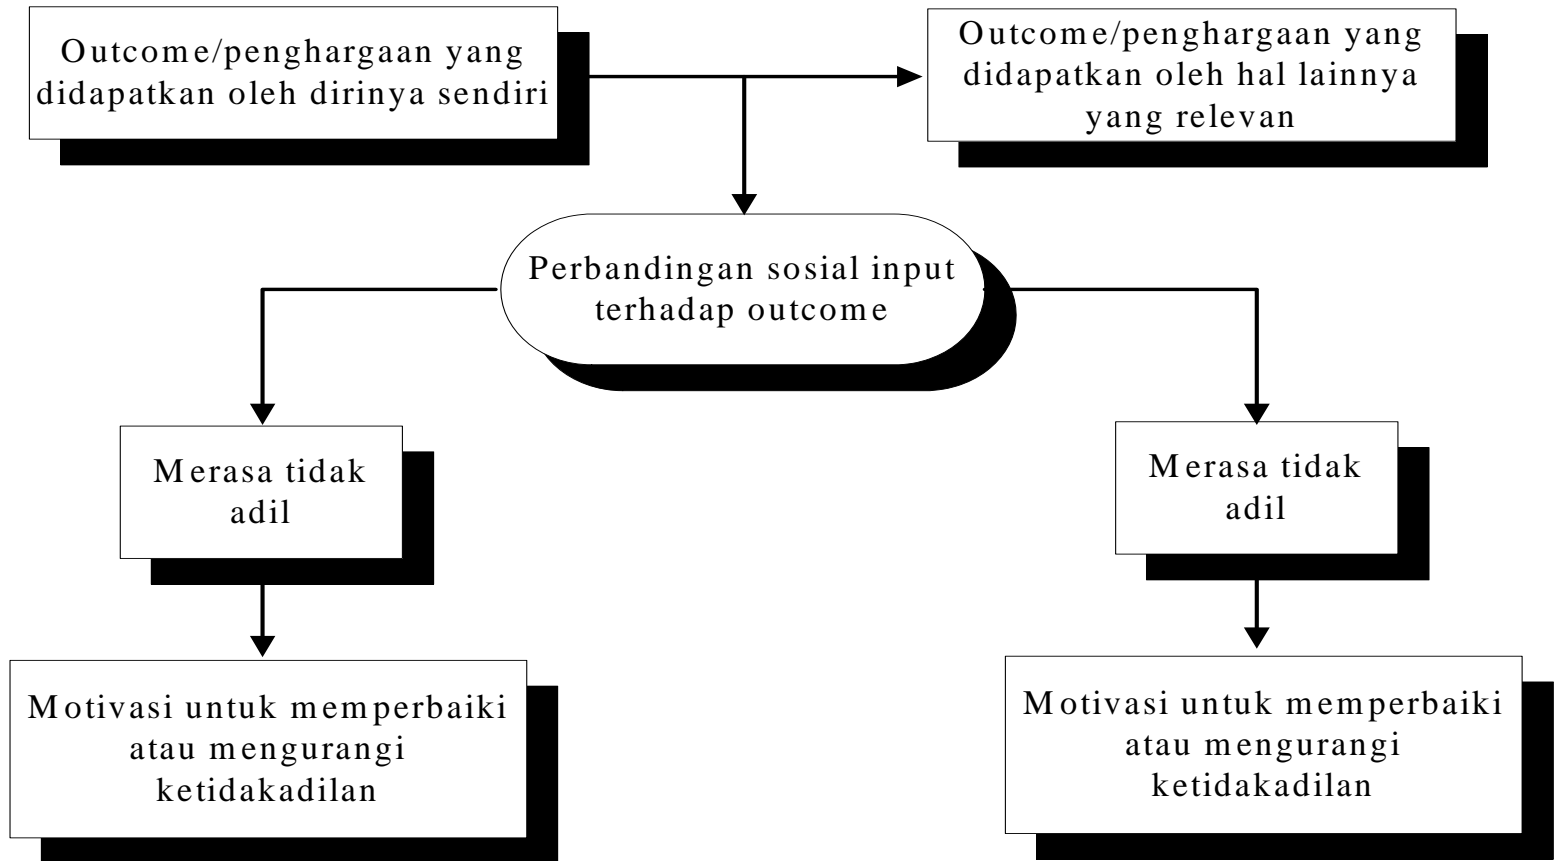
Outcome/penghargaan yang didapatkan oleh dirinya sendiri

Outcome/penghargaan yang didapatkan oleh hal lainnya yang relevan

Perbandingan sosial input terhadap outcome

Merasa tidak adil

Merasa tidak adil

Motivasi untuk memperbaiki atau mengurangi ketidakadilan

Motivasi untuk memperbaiki atau mengurangi ketidakadilan